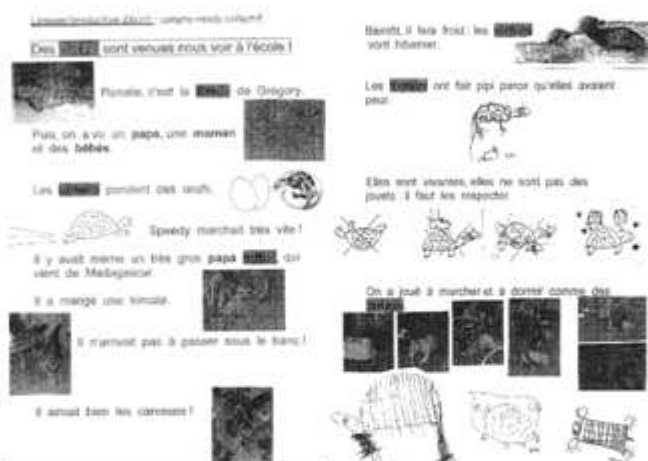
Langage/production écrit : compte-rendu collectif

Des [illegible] sont venues nous voir à l'école !

Ronalie, c'est la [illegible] de Grégory.

Puis, on a vu un papa, une maman et des bébés.

Les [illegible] pondent des œufs.

Speedy marchait très vite !

Il y avait même un très gros papa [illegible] qui vient de Madagascar.

Il a mangé une tomate.

Il n'arrivait pas à passer sous le banc !

Il aimait bien les carottes !

Bientôt, il fera froid : les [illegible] vont hiberner.

Les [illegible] ont fait pipi parce qu'elles avaient peur.

Elles sont vivantes, elles ne sont pas des jouets : il faut les respecter.

On a joué à marcher et à dormir comme des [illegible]